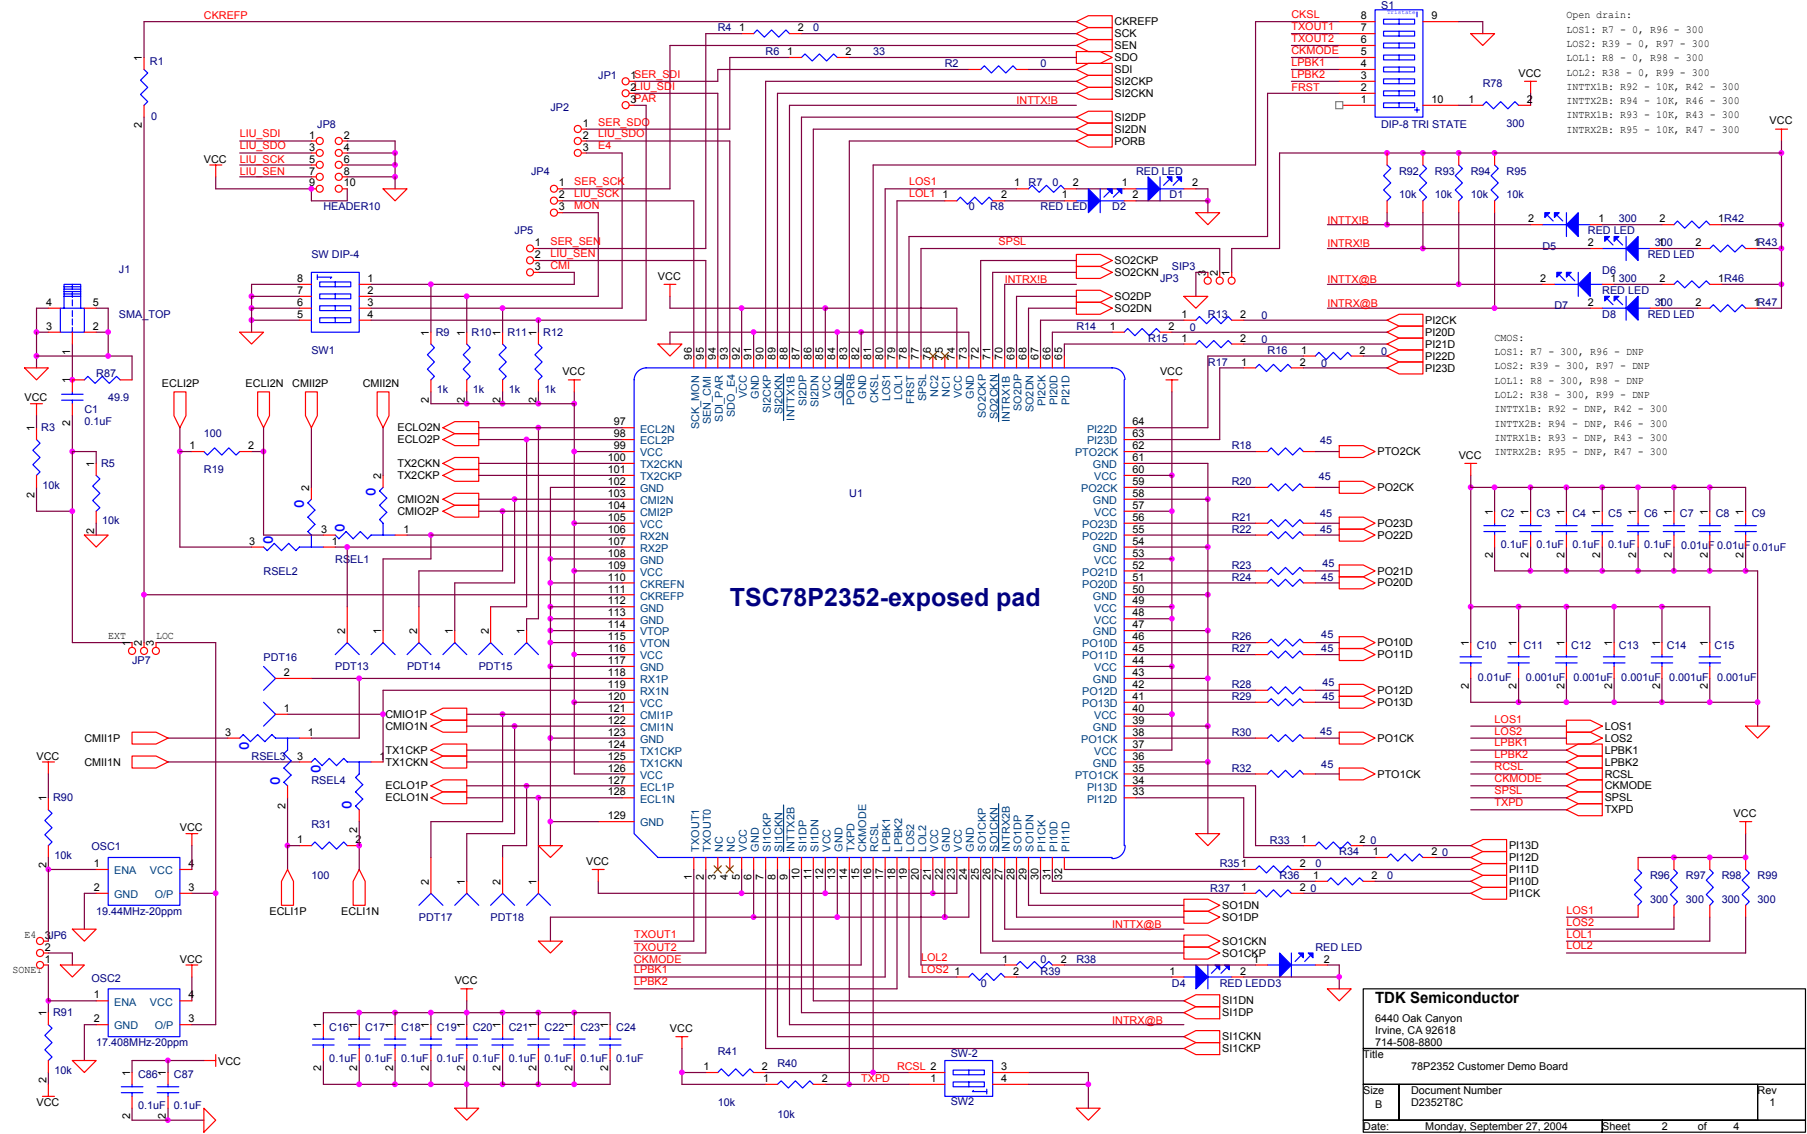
CKREFP
R1
1
2
0
R4 1 2 0
R6 1 2 33
R2 0
CKREFP
SCK
SEN
SDO
SDI
SI2CKP
SI2CKN
INTTX!B
SI2DP
SI2DN
PORB
S1
CKSL 8
TXOUT1 7
TXOUT2 6
CKMODE 5
LPBK1 4
LPBK2 3
FRST 2
1
9
10
DIP-8 TRI STATE
R78
1 2
300
VCC
Open drain:
LOS1: R7 - 0, R96 - 300
LOS2: R39 - 0, R97 - 300
LOL1: R8 - 0, R98 - 300
LOL2: R38 - 0, R99 - 300
INTTX1B: R92 - 10K, R42 - 300
INTTX2B: R94 - 10K, R46 - 300
INTRX1B: R93 - 10K, R43 - 300
INTRX2B: R95 - 10K, R47 - 300
JP1
SER_SDI
LIU_SDI
PAR
JP2
SER_SDO
LIU_SDO
E4
JP8
LIU_SDI
LIU_SDO
LIU_SCK
LIU_SEN
HEADER10
VCC
JP4
SER_SCK
LIU_SCK
MON
JP5
SER_SEN
LIU_SEN
CMI
LOS1
LOL1
R7 0
R8 0
RED LED
D2
RED LED
D1
SPSL
SO2CKP
SO2CKN
INTX!B
SO2DP
SO2DN
SIP3
JP3
VCC
R92 R93 R94 R95
10k 10k 10k 10k
INTTX!B
INTRX!B
INTTX@B
INTRX@B
RED LED 300 1R42
D5 RED LED 300 1R43
D6 300 RED LED 1R46
D7 RED LED 300 1R47
D8
J1
SW DIP-4
SW1
SMA_TOP
R87
49.9
C1
0.1uF
VCC
R3
10k
R5
10k
ECLI2P ECLI2N CMII2P CMII2N
100
R19
RSEL2
RSEL1
R9 R10 R11 R12
1k 1k 1k 1k
VCC
R13 0
R14 1 2 0
R15 0
R16 0
R17 0
PI2CK
PI20D
PI21D
PI22D
PI23D
CMOS:
LOS1: R7 - 300, R96 - DNP
LOS2: R39 - 300, R97 - DNP
LOL1: R8 - 300, R98 - DNP
LOL2: R38 - 300, R99 - DNP
INTTX1B: R92 - DNP, R42 - 300
INTTX2B: R94 - DNP, R46 - 300
INTRX1B: R93 - DNP, R43 - 300
INTRX2B: R95 - DNP, R47 - 300
ECLO2N ECLO2P TX2CKN TX2CKP CMIO2N CMIO2P
U1
TSC78P2352-exposed pad
R18 45 PTO2CK
R20 45 PO2CK
R21 45 PO23D
R22 45 PO22D
R23 45 PO21D
R24 45 PO20D
R26 45 PO10D
R27 45 PO11D
R28 45 PO12D
R29 45 PO13D
R30 45 PO1CK
R32 45 PTO1CK
VCC
C2 C3 C4 C5 C6 C7 C8 C9
0.1uF 0.1uF 0.1uF 0.1uF 0.1uF 0.01uF 0.01uF 0.01uF
C10 C11 C12 C13 C14 C15
0.01uF 0.001uF 0.001uF 0.001uF 0.001uF 0.001uF
LOS1 LOS2 LPBK1 LPBK2 RCSL CKMODE SPSL TXPD
EXT LOC
JP7
PDT16
PDT13 PDT14 PDT15
CMII1P
CMII1N
RSEL3
RSEL4
CMIO1P CMIO1N TX1CKP TX1CKN ECLO1P ECLO1N
VCC
R90
10k
OSC1
ENA VCC
GND O/P
19.44MHz-20ppm
R31
100
ECLI1P ECLI1N
PDT17 PDT18
E4 JP6
SONET
OSC2
ENA VCC
GND O/P
17.408MHz-20ppm
R91
10k
VCC
C86 C87
0.1uF 0.1uF
VCC
C16 C17 C18 C19 C20 C21 C22 C23 C24
0.1uF 0.1uF 0.1uF 0.1uF 0.1uF 0.1uF 0.1uF 0.1uF 0.1uF
TXOUT1
TXOUT2
CKMODE
LPBK1
LPBK2
VCC
R41
10k
R40
10k
RCSL
TXPD
SW-2
SW2
R33 0
R34 0
R35 0
R36 0
R37 0
PI13D PI12D PI11D PI10D PI1CK
SO1DN
SO1DP
INTTX@B
SO1CKN
SO1CKP
LOL2
LOS2
R38 0
R39 0
RED LED
D4 RED LED D3
SI1DN
SI1DP
INTRX@B
SI1CKN
SI1CKP
VCC
R96 R97 R98 R99
300 300 300 300
LOS1 LOS2 LOL1 LOL2
TDK Semiconductor
6440 Oak Canyon
Irvine, CA 92618
714-508-8800
Title
78P2352 Customer Demo Board
Size B
Document Number
D2352T8C
Rev 1
Date: Monday, September 27, 2004
Sheet 2 of 4